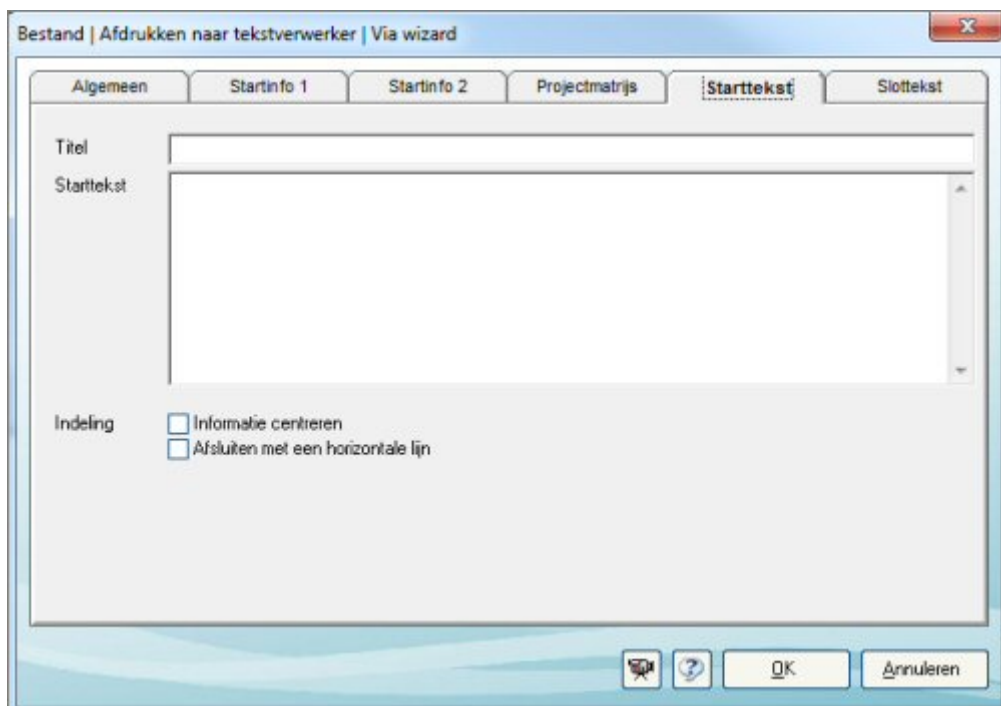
Bestand | Afdrukken naar tekstverwerker | Via wizard

Algemeen
Startinfo 1
Startinfo 2
Projectmatrijs
Starttekst
Slottekst

Titel

Starttekst

Indeling
Informatie centreren
Afsluiten met een horizontale lijn

OK
Annuleren